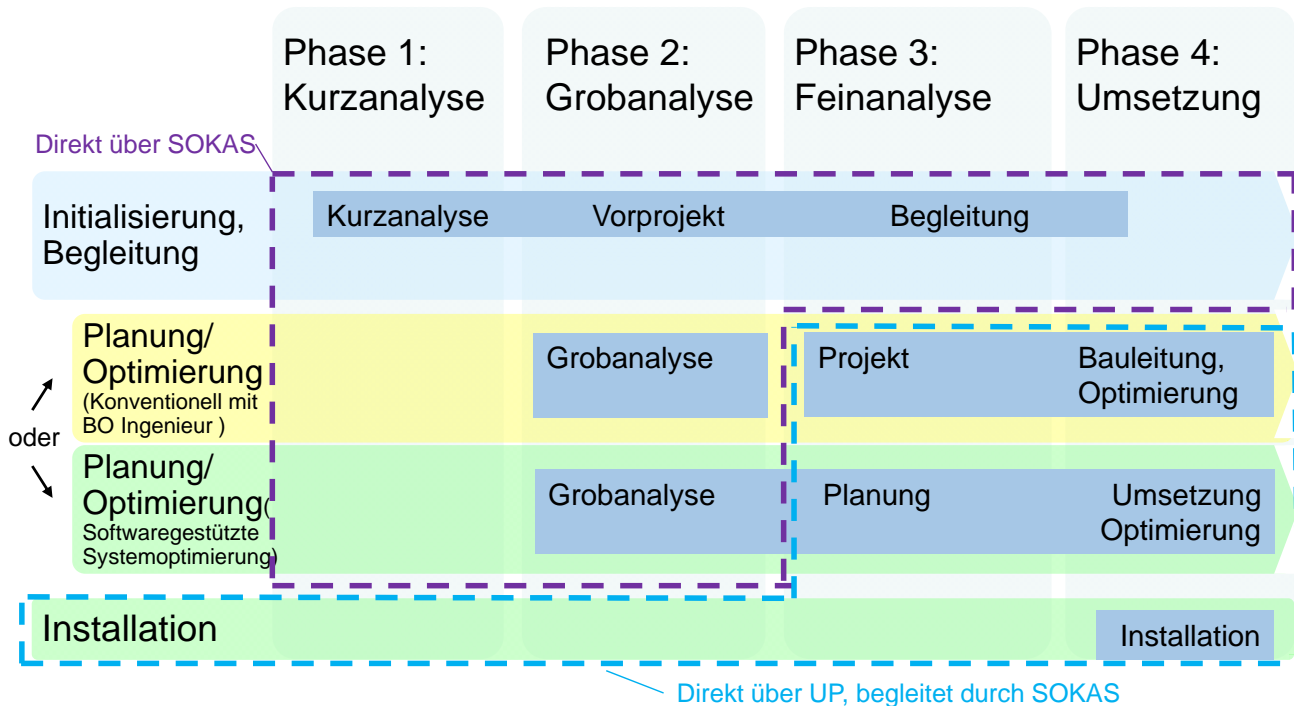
Phase 1: Kurzanalyse

Phase 2: Grobanalyse

Phase 3: Feinanalyse

Phase 4: Umsetzung

Direkt über SOKAS

Initialisierung, Begleitung

Kurzanalyse

Vorprojekt

Begleitung

Planung/ Optimierung (Konventionell mit BO Ingenieur )

Grobanalyse

Projekt

Bauleitung, Optimierung

oder

Planung/ Optimierung( Softwaregestützte Systemoptimierung)

Grobanalyse

Planung

Umsetzung Optimierung

Installation

Installation

Direkt über UP, begleitet durch SOKAS